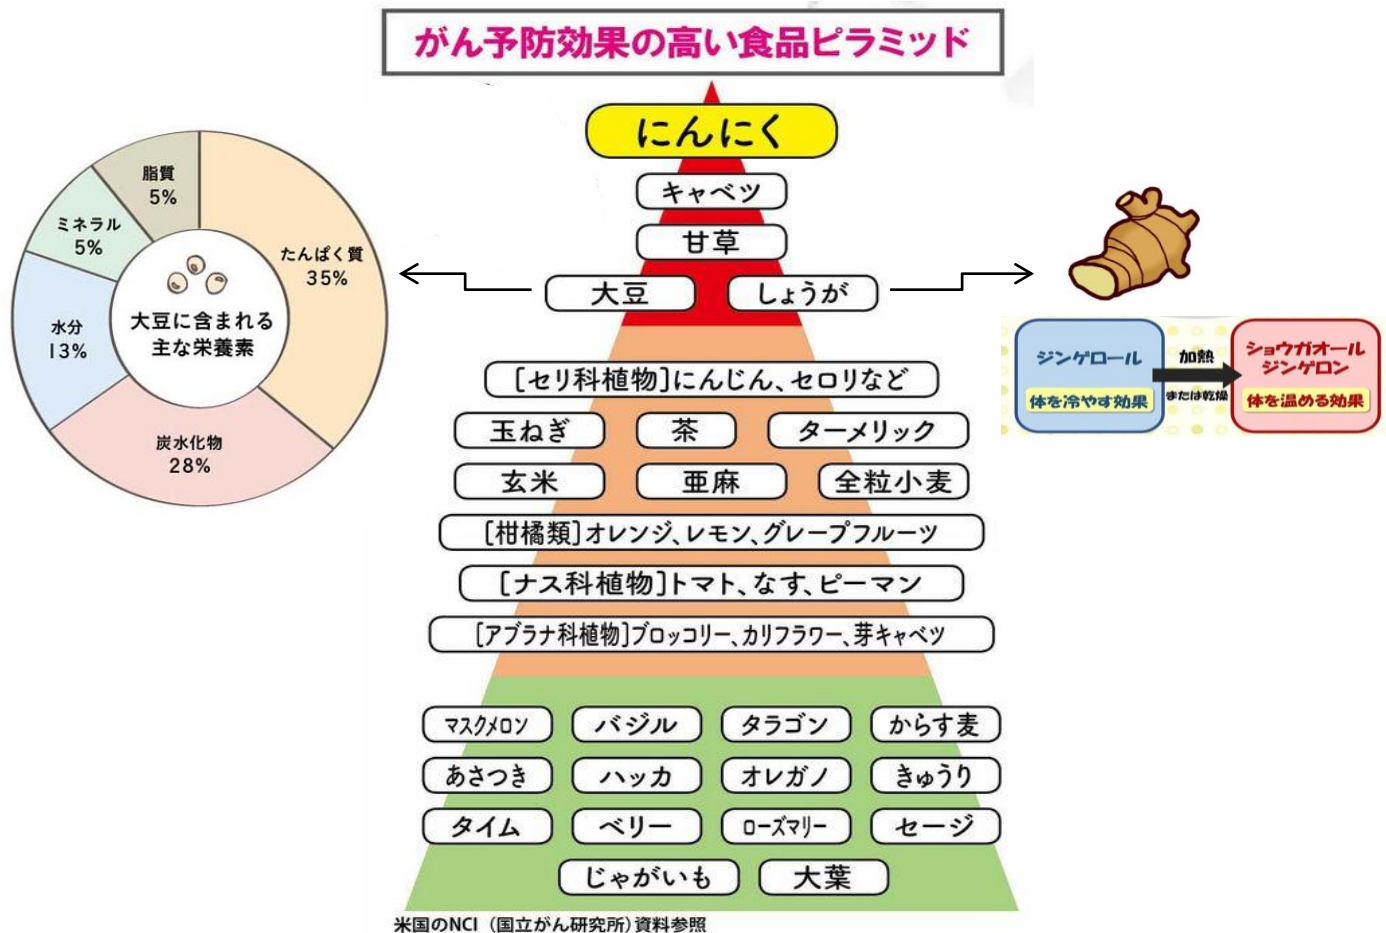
がん予防効果の高い食品ピラミッド

脂質
5%
ミネラル
5%
水分
13%
たんぱく質
35%
炭水化物
28%
大豆に含まれる
主な栄養素

にんにく
キャベツ
甘草
大豆
しょうが

ジンゲロール
体を冷やす効果
加熱
または乾燥
ショウガオール
ジンゲロン
体を温める効果

[セリ科植物]にんじん、セロリなど
玉ねぎ
茶
ターメリック
玄米
亜麻
全粒小麦
[柑橘類]オレンジ、レモン、グレープフルーツ
[ナス科植物]トマト、なす、ピーマン
[アブラナ科植物]ブロッコリー、カリフラワー、芽キャベツ

マスクメロン
バジル
タラゴン
からす麦
あさつき
ハッカ
オレガノ
きゅうり
タイム
ベリー
ローズマリー
セージ
じゃがいも
大葉

米国のNCI（国立がん研究所）資料参照